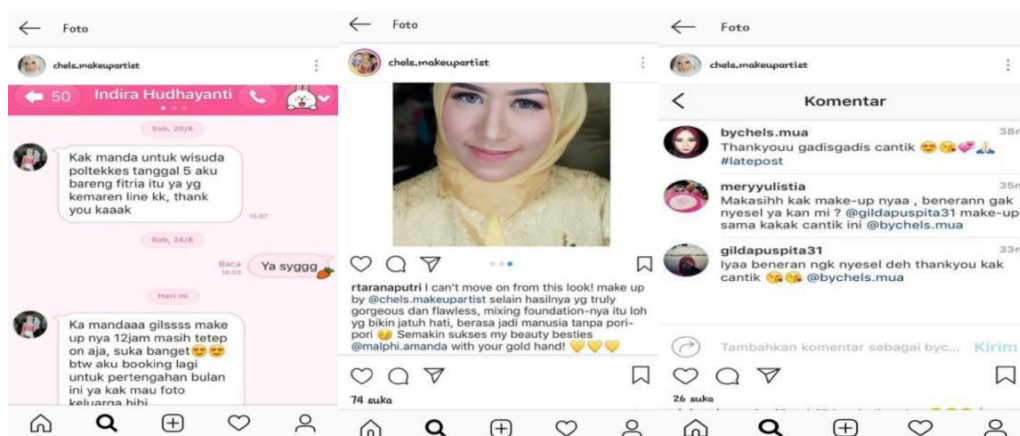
← Foto

chels.makeupartist

50 Indira Hudhayanti

Sab, 20/8

Kak manda untuk wisuda poltekkes tanggal 5 aku bareng fitria itu ya yg kemaren line kk, thank you kaaak

15.07

Rab, 24/8

Baca 16.03

Ya syggg

Hari ini

Ka mandaaa gilssss make up nya 12jam masih tetep on aja, suka banget😍😍 btw aku booking lagi untuk pertengahan bulan ini ya kak mau foto keluarga hihi

← Foto

chels.makeupartist

rtaranaputri I can't move on from this look! make up by @chels.makeupartist selain hasilnya yg truly gorgeous dan flawless, mixing foundation-nya itu loh yg bikin jatuh hati, berasa jadi manusia tanpa pori-pori 😂 Semakin sukses my beauty besties @malphi.amanda with your gold hand! 💛💛💛

74 suka

← Foto

chels.makeupartist

Komentar

bychels.mua 38m
Thankyouu gadisgadis cantik 😍😘💞🙏
#latepost

meryyulistia 35m
Makasihh kak make-up nyaa , benerann gak nyesel ya kan mi ? @gildapuspita31 make-up sama kakak cantik ini @bychels.mua

gildapuspita31 33m
Iyaa beneran ngk nyesel deh thankyou kak cantik 😘😘 @bychels.mua

Tambahkan komentar sebagai byc... Kirim

26 suka